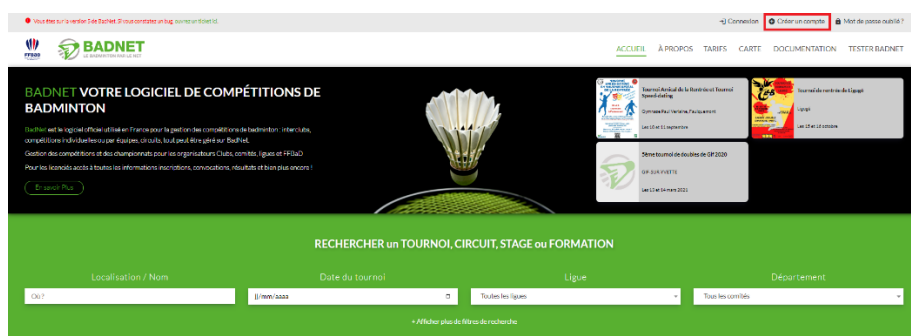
Vous êtes sur la version 5 de BadNet. Si vous constatez un bug, ouvrez un ticket ici.

Connexion Créer un compte Mot de passe oublié ?

FFBaD

BADNET
LE BADMINTON SUR LE NET

ACCUEIL À PROPOS TARIFS CARTE DOCUMENTATION TESTER BADNET

BADNET VOTRE LOGICIEL DE COMPÉTITIONS DE BADMINTON

BadNet est le logiciel officiel utilisé en France pour la gestion des compétitions de badminton : interclubs, compétitions individuelles ou par équipes, circuits, tout peut être géré sur BadNet.

Gestion des compétitions et des championnats pour les organisateurs Clubs, comités, ligues et FFBaD

Pour les licenciés accès à toutes les informations inscriptions, convocations, résultats et bien plus encore !

En savoir Plus

Tournoi Amical de la Rentrée et Tournoi Speed-dating
Gymnase Paul Verlaine, Faulquemont
Les 10 et 11 septembre

Tournoi de rentrée de Lignol
Lignol
Les 15 et 16 octobre

5ème tournoi de doubles de GIF 2020
GIF-SUR-YVETTE
Les 13 et 14 mars 2021

RECHERCHER un TOURNOI, CIRCUIT, STAGE ou FORMATION

Localisation / Nom
Où ?

Date du tournoi
jj/mm/aaaa

Ligue
Toutes les ligues

Département
Tous les comités

+ Afficher plus de filtres de recherche